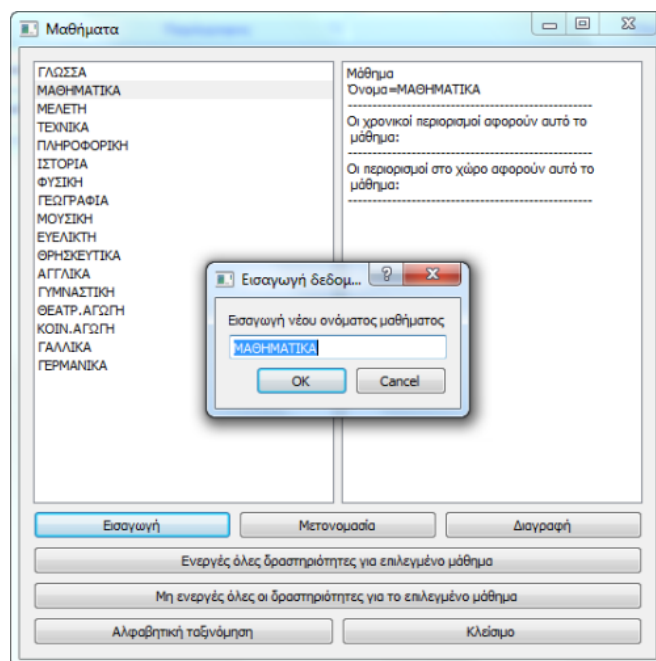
Μαθήματα

ΓΛΩΣΣΑ
ΜΑΘΗΜΑΤΙΚΑ
ΜΕΛΕΤΗ
ΤΕΧΝΙΚΑ
ΠΛΗΡΟΦΟΡΙΚΗ
ΙΣΤΟΡΙΑ
ΦΥΣΙΚΗ
ΓΕΩΓΡΑΦΙΑ
ΜΟΥΣΙΚΗ
ΕΥΕΛΙΚΤΗ
ΘΡΗΣΚΕΥΤΙΚΑ
ΑΓΓΛΙΚΑ
ΓΥΜΝΑΣΤΙΚΗ
ΘΕΑΤΡ.ΑΓΩΓΗ
ΚΟΙΝ.ΑΓΩΓΗ
ΓΑΛΛΙΚΑ
ΓΕΡΜΑΝΙΚΑ

Μάθημα
Όνομα=ΜΑΘΗΜΑΤΙΚΑ
------------------------------------------
Οι χρονικοί περιορισμοί αφορούν αυτό το μάθημα:
------------------------------------------
Οι περιορισμοί στο χώρο αφορούν αυτό το μάθημα:
------------------------------------------

Εισαγωγή δεδομ...
?
Εισαγωγή νέου ονόματος μαθήματος
ΜΑΘΗΜΑΤΙΚΑ
OK
Cancel

Εισαγωγή
Μετονομασία
Διαγραφή
Ενεργές όλες δραστηριότητες για επιλεγμένο μάθημα
Μη ενεργές όλες οι δραστηριότητες για το επιλεγμένο μάθημα
Αλφαβητική ταξινόμηση
Κλείσιμο